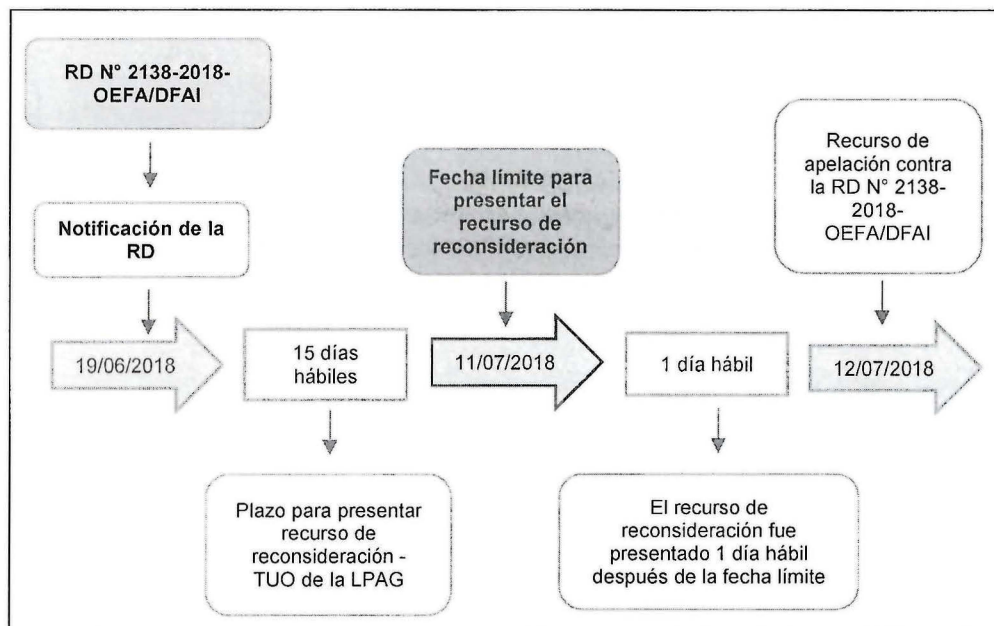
RD N° 2138-2018-OEFA/DFAI

Notificación de la RD

19/06/2018

15 días hábiles

Plazo para presentar recurso de reconsideración - TUO de la LPAG

Fecha límite para presentar el recurso de reconsideración

11/07/2018

1 día hábil

El recurso de reconsideración fue presentado 1 día hábil después de la fecha límite

Recurso de apelación contra la RD N° 2138-2018-OEFA/DFAI

12/07/2018